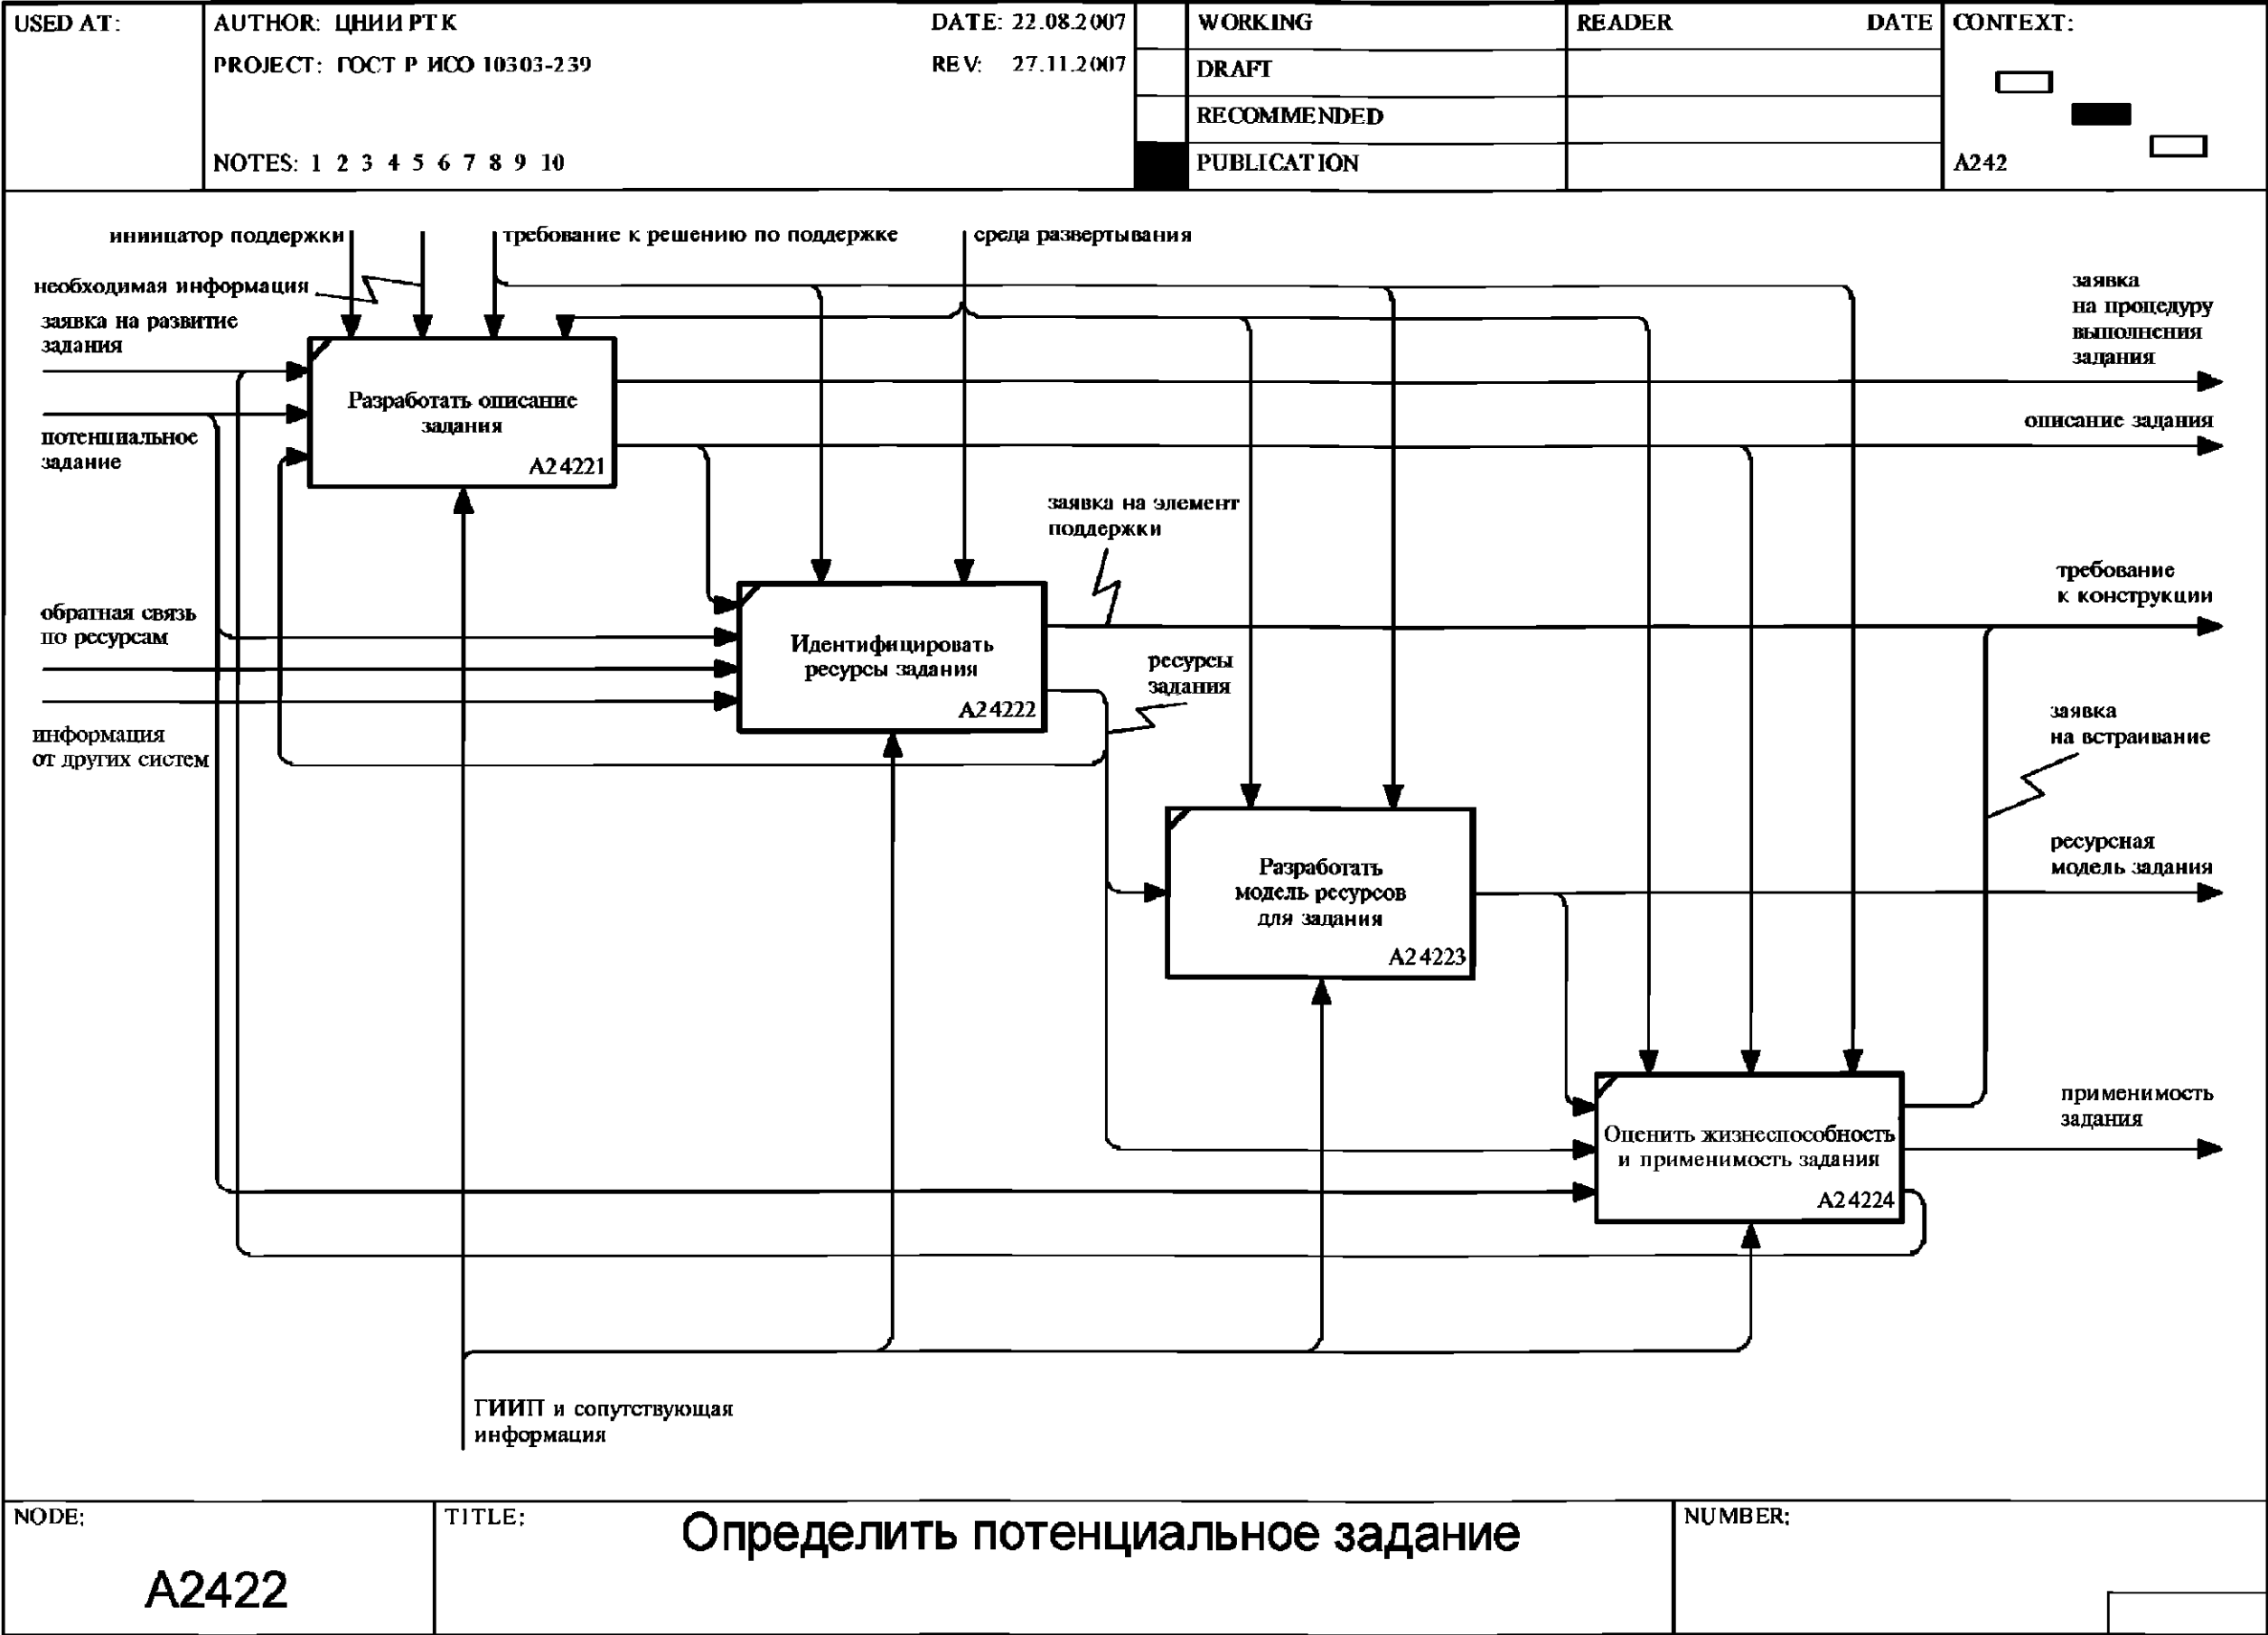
| USED AT: | AUTHOR: ЦНИИ РТК | DATE: 22.08.2007 | | WORKING | READER | DATE | CONTEXT: |
|---|---|---|---|---|---|---|---|
| | PROJECT: ГОСТ Р ИСО 10303-239 | REV: 27.11.2007 | | DRAFT | | | |
| | | | | RECOMMENDED | | | |
| | NOTES: 1 2 3 4 5 6 7 8 9 10 | | | PUBLICATION | | | A242 |

инициатор поддержки

требование к решению по поддержке

среда развертывания

необходимая информация

заявка на развитие задания

потенциальное задание

обратная связь по ресурсам

информация от других систем

Разработать описание задания
A24221

Идентифицировать ресурсы задания
A24222

Разработать модель ресурсов для задания
A24223

Оценить жизнеспособность и применимость задания
A24224

заявка на процедуру выполнения задания

описание задания

заявка на элемент поддержки

требование к конструкции

ресурсы задания

заявка на встраивание

ресурсная модель задания

применимость задания

ГИИП и сопутствующая информация

NODE: A2422 | TITLE: Определить потенциальное задание | NUMBER: